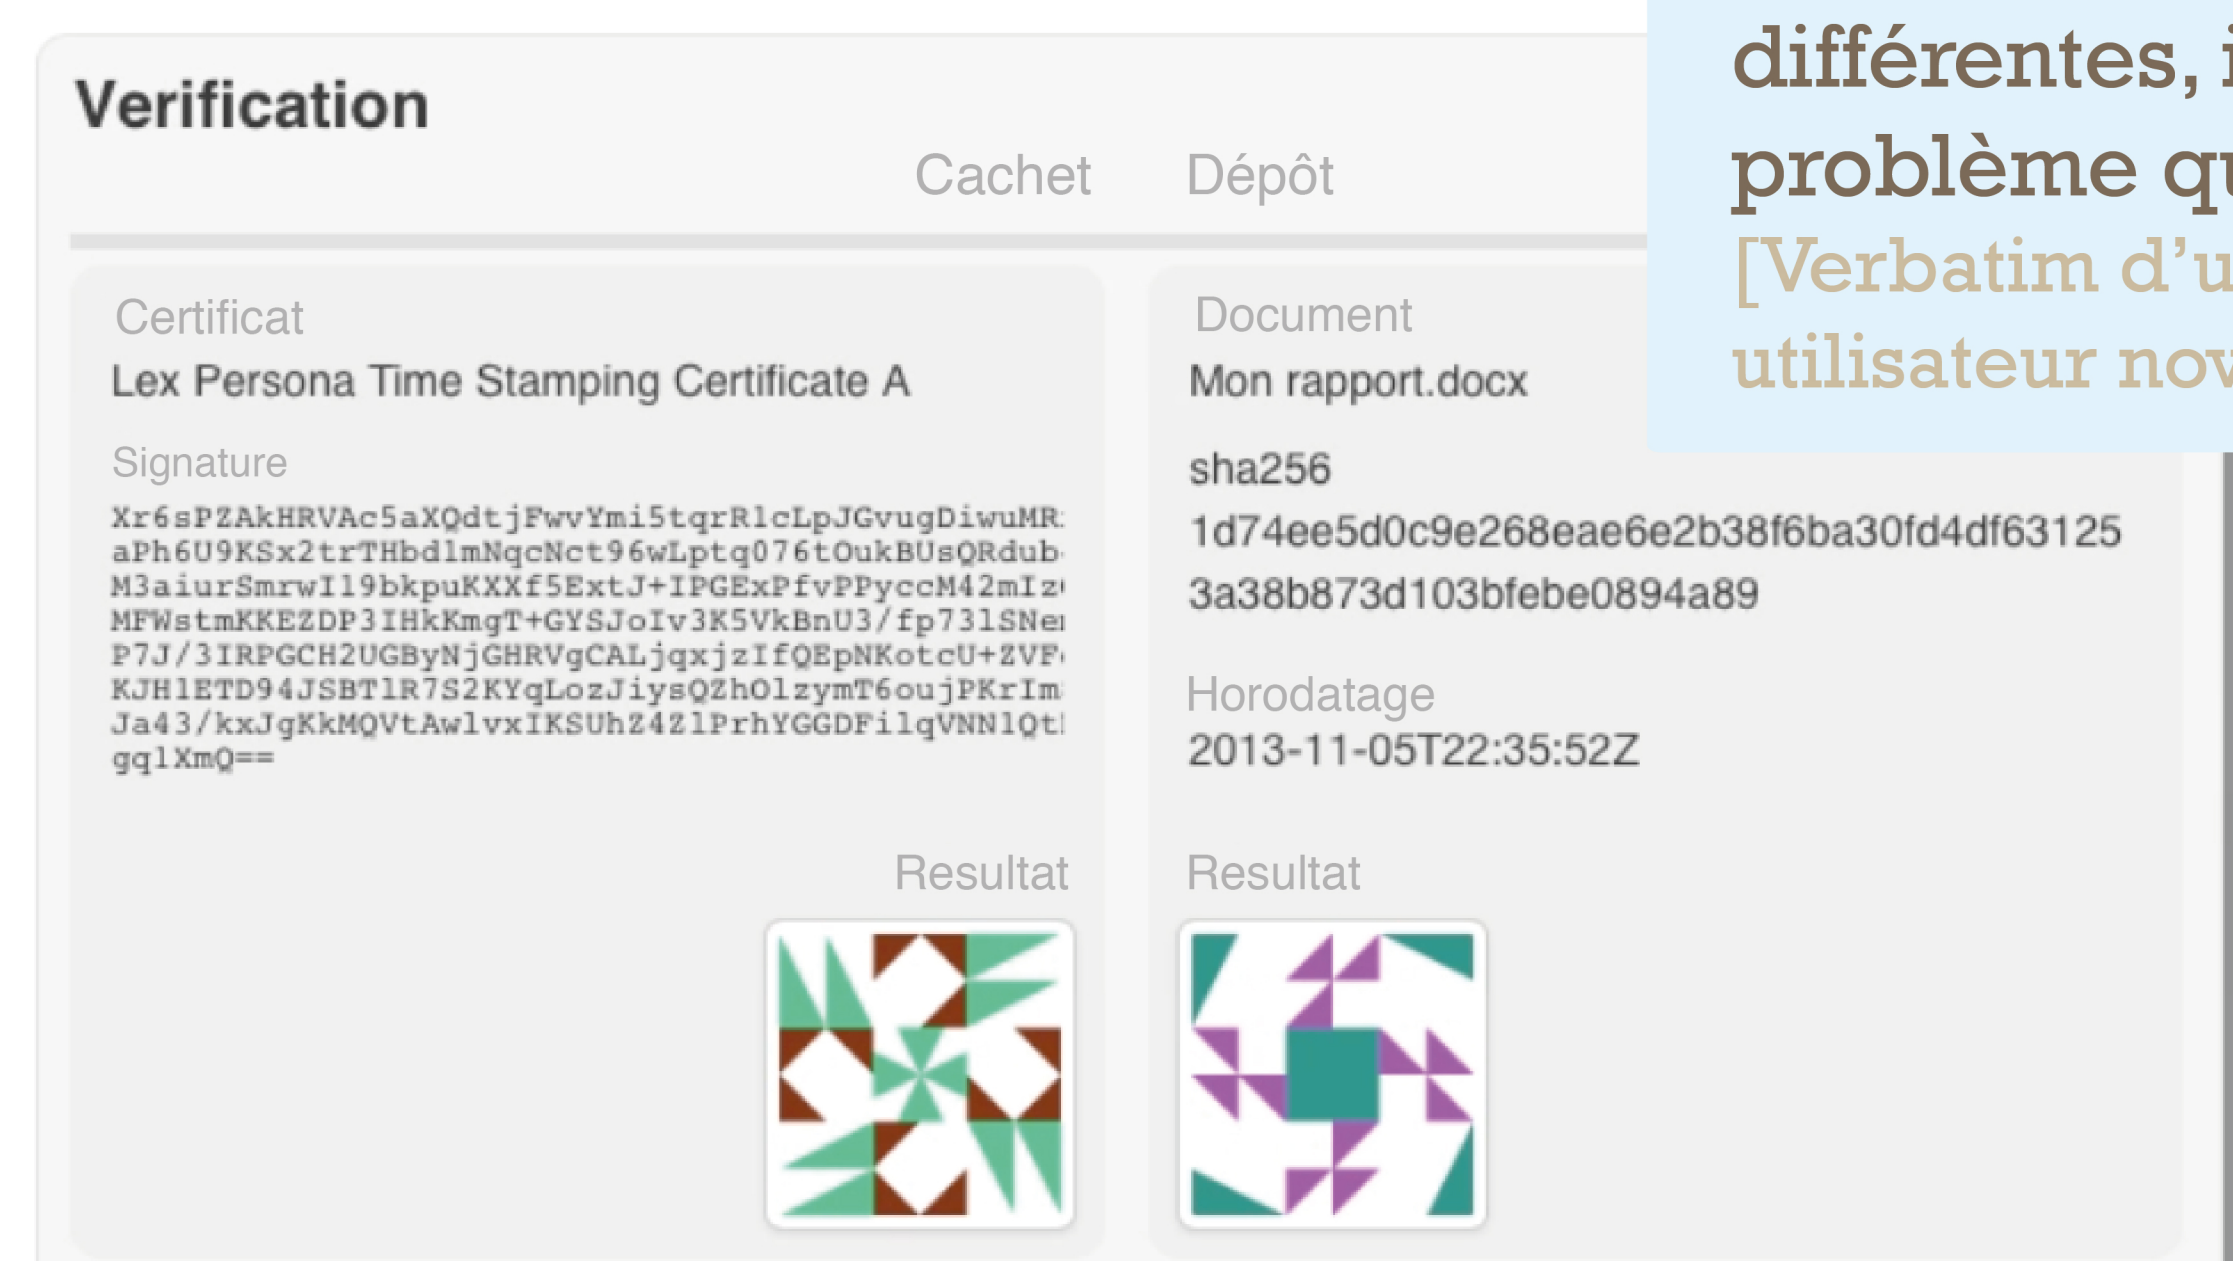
Verification

Cachet Dépôt

Certificat
Lex Persona Time Stamping Certificate A

Signature
Xr6sPZAkHRVAc5aXQdtjFwvYmi5tqrRlcLpJGvugDiwuMR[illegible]
aPh6U9KSx2trTHbdlmNqcNct96wLptq076tOukBUsQRdub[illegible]
M3aiurSmrwI19bkpuKXXf5ExtJ+IPGExPfvPPyccM42mIz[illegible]
MFWstmKKEZDP3IHkKmgT+GYSJoIv3K5VkBnU3/fp731SNe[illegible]
P7J/3IRPGCH2UGByNjGHRVgCALjqxjzIfQEpNKotcU+ZVF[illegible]
KJH1ETD94JSBT1R7S2KYqLozJiysQZhOlzymT6oujPKrIm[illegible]
Ja43/kxJgKkMQVtAwlvxIKSUhZ4Z1PrhYGGDFilqVNN1Qt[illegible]
gq1XmQ==

Resultat

Document
Mon rapport.docx

sha256
1d74ee5d0c9e268eae6e2b38f6ba30fd4df63125
3a38b873d103bfebe0894a89

Horodatage
2013-11-05T22:35:52Z

Resultat

différentes, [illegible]
problème qu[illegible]
[Verbatim d'u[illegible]
utilisateur nov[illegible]